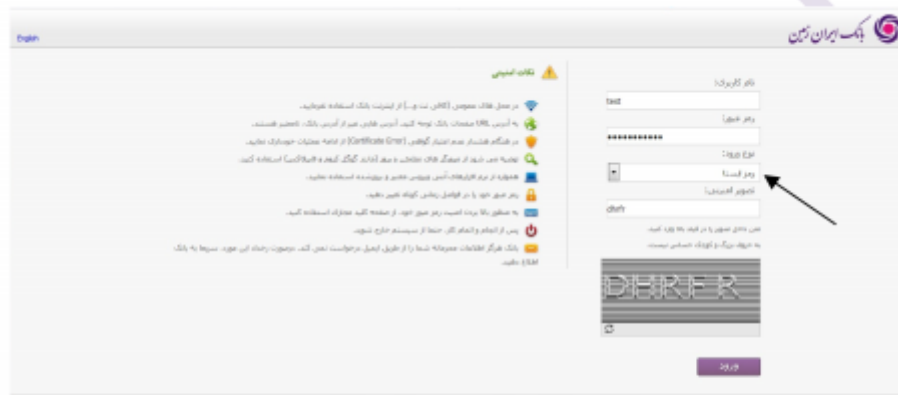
English

بانک ایران زمین

نکات امنیتی

در محل های عمومی (کافی نت و...) از اینترنت بانک استفاده ننمایید.

به آدرس URL صفحات بانک توجه کنید. آدرس هایی غیر از آدرس بانک، نامعتبر هستند.

در هنگام هشدار عدم اعتبار گواهی (Certificate Error) از ادامه عملیات خودداری نمایید.

توصیه می شود از صفحه کلید مجازی استفاده کنید.

همواره از نرم افزارهای آنتی ویروس معتبر و بروزشده استفاده نمایید.

رمز عبور خود را در فواصل زمانی کوتاه تغییر دهید.

به منظور بالا بردن امنیت رمز عبور خود، از صفحه کلید مجازی استفاده کنید.

پس از اتمام و انجام کار، حتما از سیستم خارج شوید.

بانک هرگز اطلاعات محرمانه شما را از طریق ایمیل درخواست نمی کند. درصورت رخداد این مورد، سریعا به بانک اطلاع دهید.

نام کاربری:
test
رمز عبور:
••••••••••••
نوع ورود:
رمز ثابت
تصویر امنیتی:
dhrfr
متن داخل تصویر را در فیلد بالا وارد کنید.
به حروف بزرگ و کوچک حساس نیست.
DHRFR
ورود